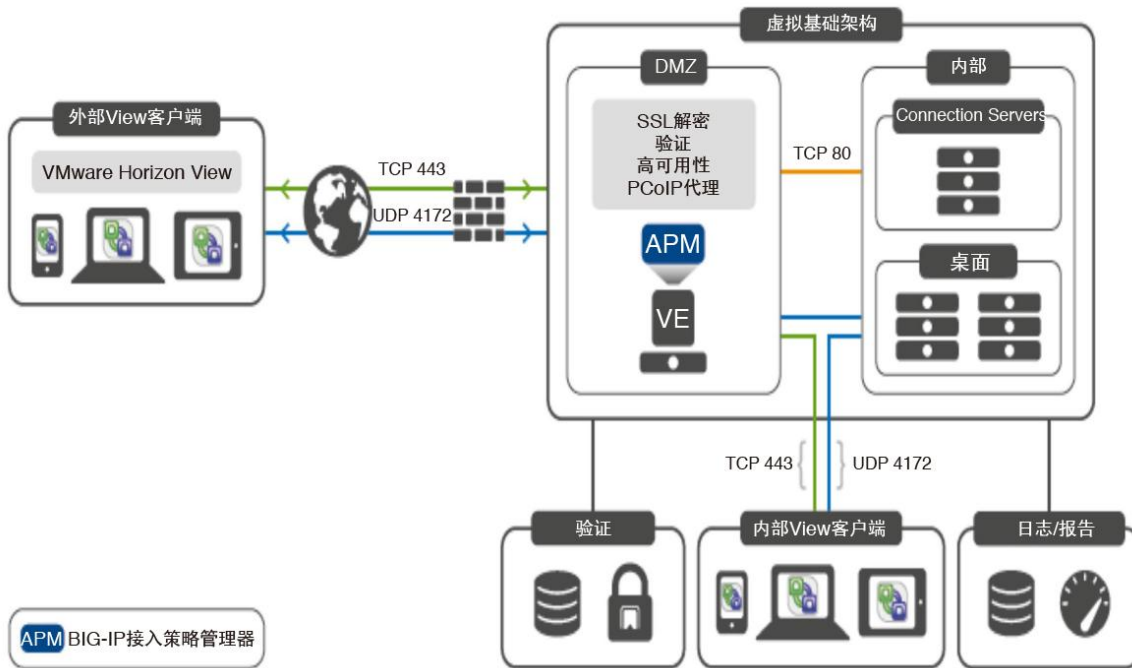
虚拟基础架构

DMZ

内部

外部View客户端

VMware Horizon View

SSL解密
验证
高可用性
PCoIP代理

Connection Servers

TCP 80

TCP 443

UDP 4172

APM

VE

桌面

TCP 443

UDP 4172

验证

内部View客户端

日志/报告

APM BIG-IP接入策略管理器